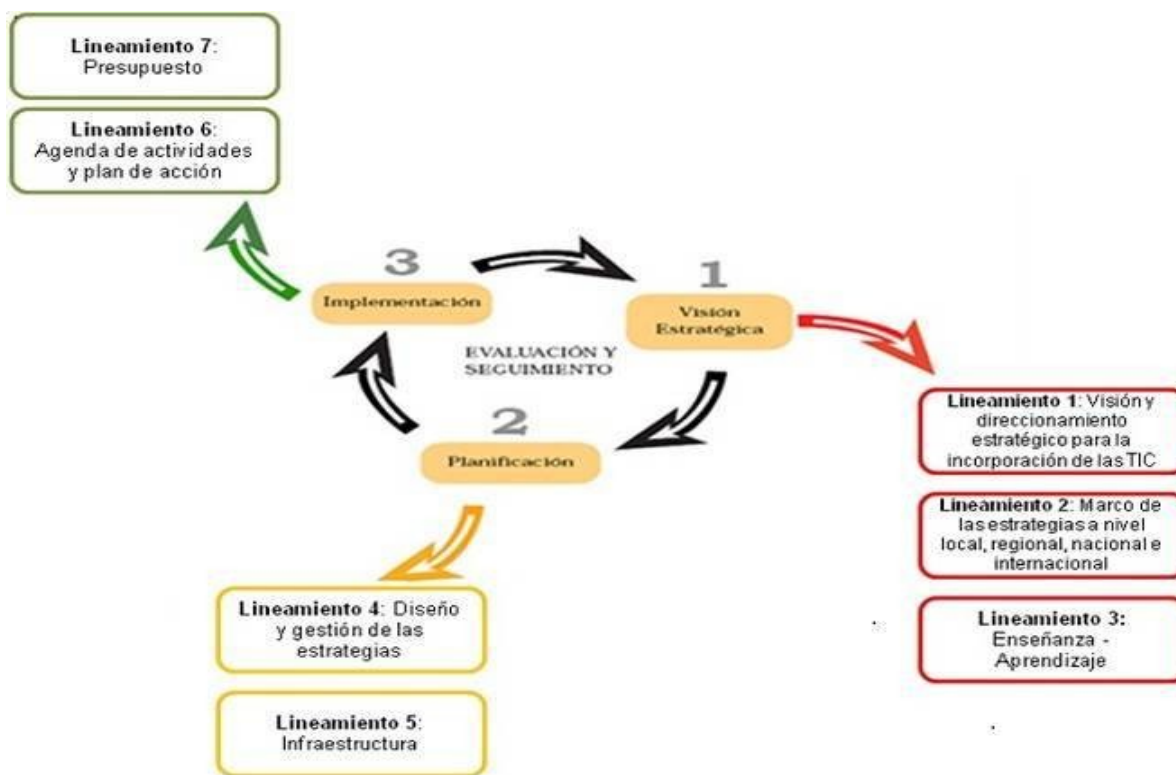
Lineamiento 7: Presupuesto

Lineamiento 6: Agenda de actividades y plan de acción

3

Implementación

1

Visión Estratégica

EVALUACIÓN Y SEGUIMIENTO

2

Planificación

Lineamiento 1: Visión y direccionamiento estratégico para la incorporación de las TIC

Lineamiento 2: Marco de las estrategias a nivel local, regional, nacional e internacional

Lineamiento 3: Enseñanza - Aprendizaje

Lineamiento 4: Diseño y gestión de las estrategias

Lineamiento 5: Infraestructura